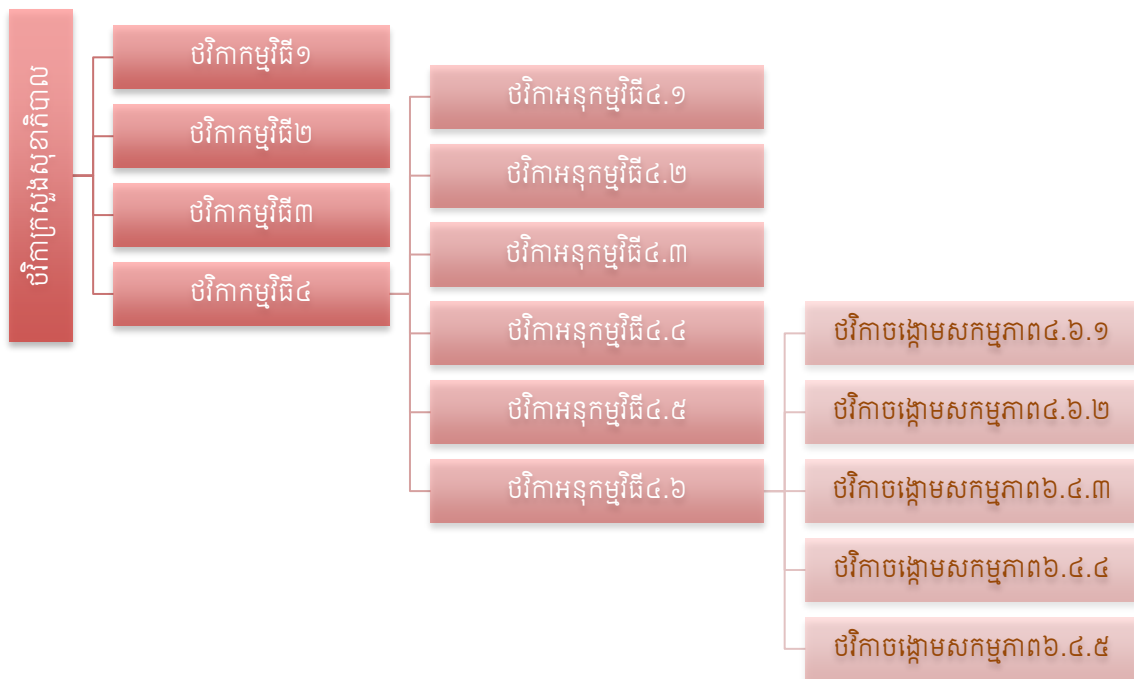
ថវិកាក្រសួងសុខាភិបាល

ថវិកាកម្មវិធី១

ថវិកាកម្មវិធី២

ថវិកាកម្មវិធី៣

ថវិកាកម្មវិធី៤

ថវិកាអនុកម្មវិធី៤.១

ថវិកាអនុកម្មវិធី៤.២

ថវិកាអនុកម្មវិធី៤.៣

ថវិកាអនុកម្មវិធី៤.៤

ថវិកាអនុកម្មវិធី៤.៥

ថវិកាអនុកម្មវិធី៤.៦

ថវិកាចង្កោមសកម្មភាព៤.៦.១

ថវិកាចង្កោមសកម្មភាព៤.៦.២

ថវិកាចង្កោមសកម្មភាព៦.៤.៣

ថវិកាចង្កោមសកម្មភាព៦.៤.៤

ថវិកាចង្កោមសកម្មភាព៦.៤.៥